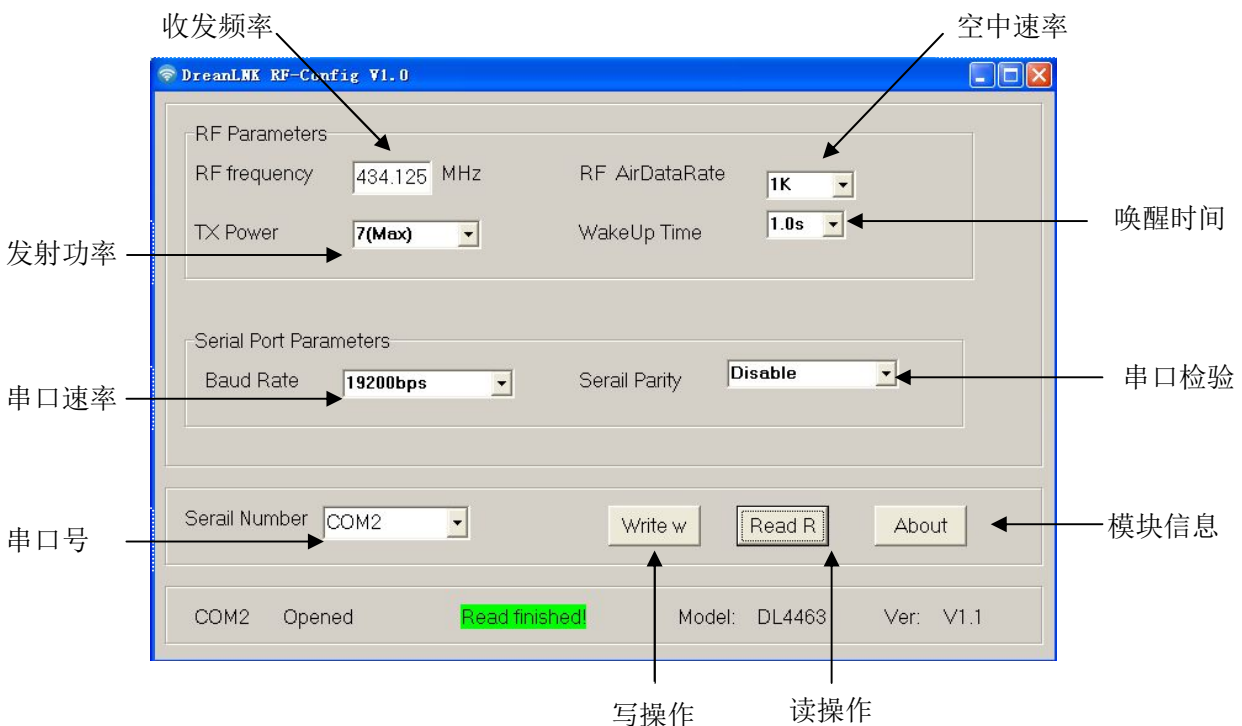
收发频率

空中速率

DreanLNK RF-Config V1.0

RF Parameters

RF frequency 434.125 MHz

RF AirDataRate 1K

TX Power 7(Max)

WakeUp Time 1.0s

唤醒时间

发射功率

Serial Port Parameters

Baud Rate 19200bps

Serail Parity Disable

串口检验

串口速率

Serail Number COM2

Write w

Read R

About

模块信息

串口号

COM2 Opened

Read finished!

Model: DL4463

Ver: V1.1

写操作

读操作